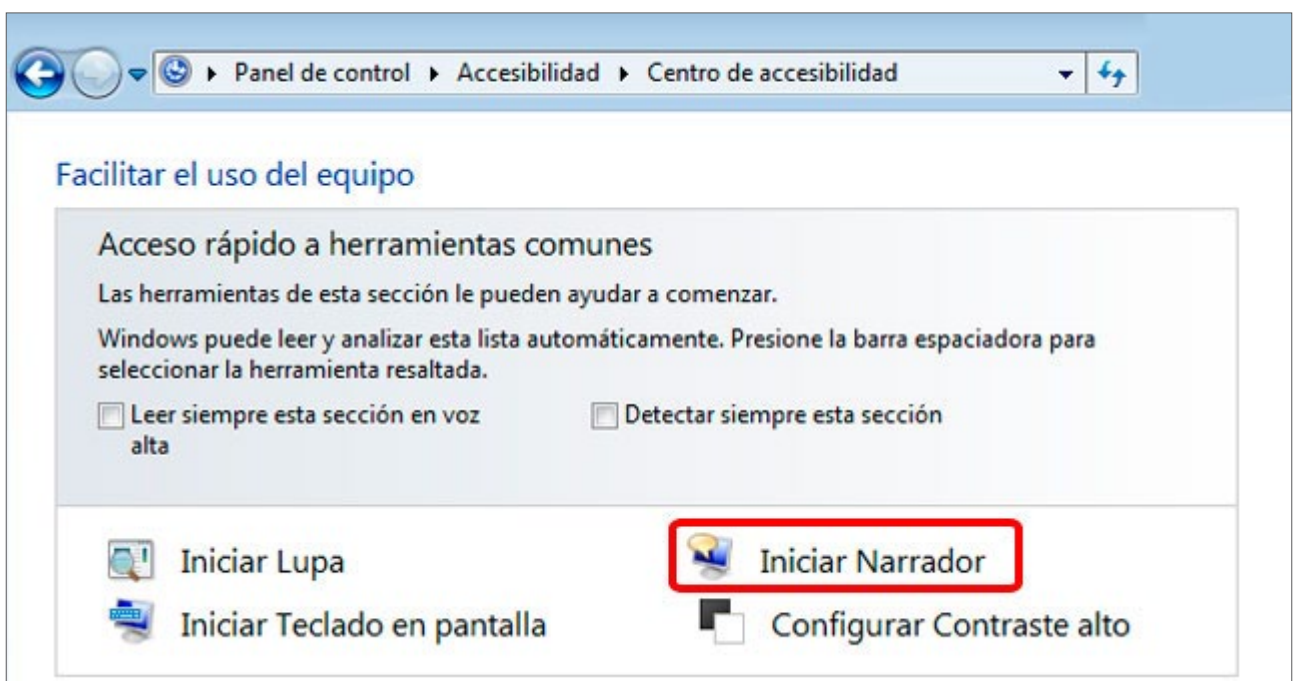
▸ Panel de control ▸ Accesibilidad ▸ Centro de accesibilidad

Facilitar el uso del equipo

Acceso rápido a herramientas comunes

Las herramientas de esta sección le pueden ayudar a comenzar.

Windows puede leer y analizar esta lista automáticamente. Presione la barra espaciadora para seleccionar la herramienta resaltada.

Leer siempre esta sección en voz alta

Detectar siempre esta sección

Iniciar Lupa

Iniciar Narrador

Iniciar Teclado en pantalla

Configurar Contraste alto